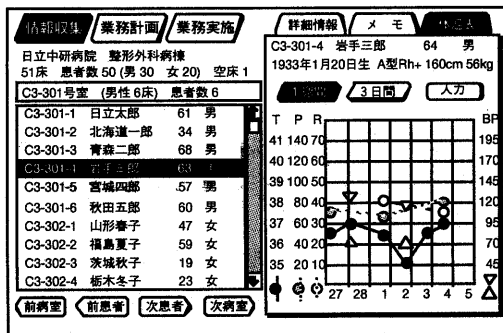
情報収集 業務計画 業務実施

日立中研病院 整形外科病棟
51床 患者数50 (男30 女20) 空床1

C3-301号室 (男性6床) 患者数6

| | | | |
|---|---|---|---|
| C3-301-1 | 日立太郎 | 61 | 男 |
| C3-301-2 | 北海道一郎 | 34 | 男 |
| C3-301-3 | 青森二郎 | 68 | 男 |
| C3-301-4 | 岩手三郎 | 63 | 男 |
| C3-301-5 | 宮城四郎 | 57 | 男 |
| C3-301-6 | 秋田五郎 | 60 | 男 |
| C3-302-1 | 山形春子 | 41 | 女 |
| C3-302-2 | 福島夏子 | 59 | 女 |
| C3-302-3 | 茨城秋子 | 19 | 女 |
| C3-302-4 | 栃木冬子 | 23 | 女 |

前病室 前患者 次患者 次病室

詳細情報 メモ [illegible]

C3-301-4 岩手三郎 64 男
1933年1月20日生 A型Rh+ 160cm 56kg

1週間 3日間 入力

T P R BP
41 140 70 195
40 120 60 170
39 100 50 145
38 80 40 120
37 60 30 95
36 40 20 70
35 20 10 45
27 28 1 2 3 4 5